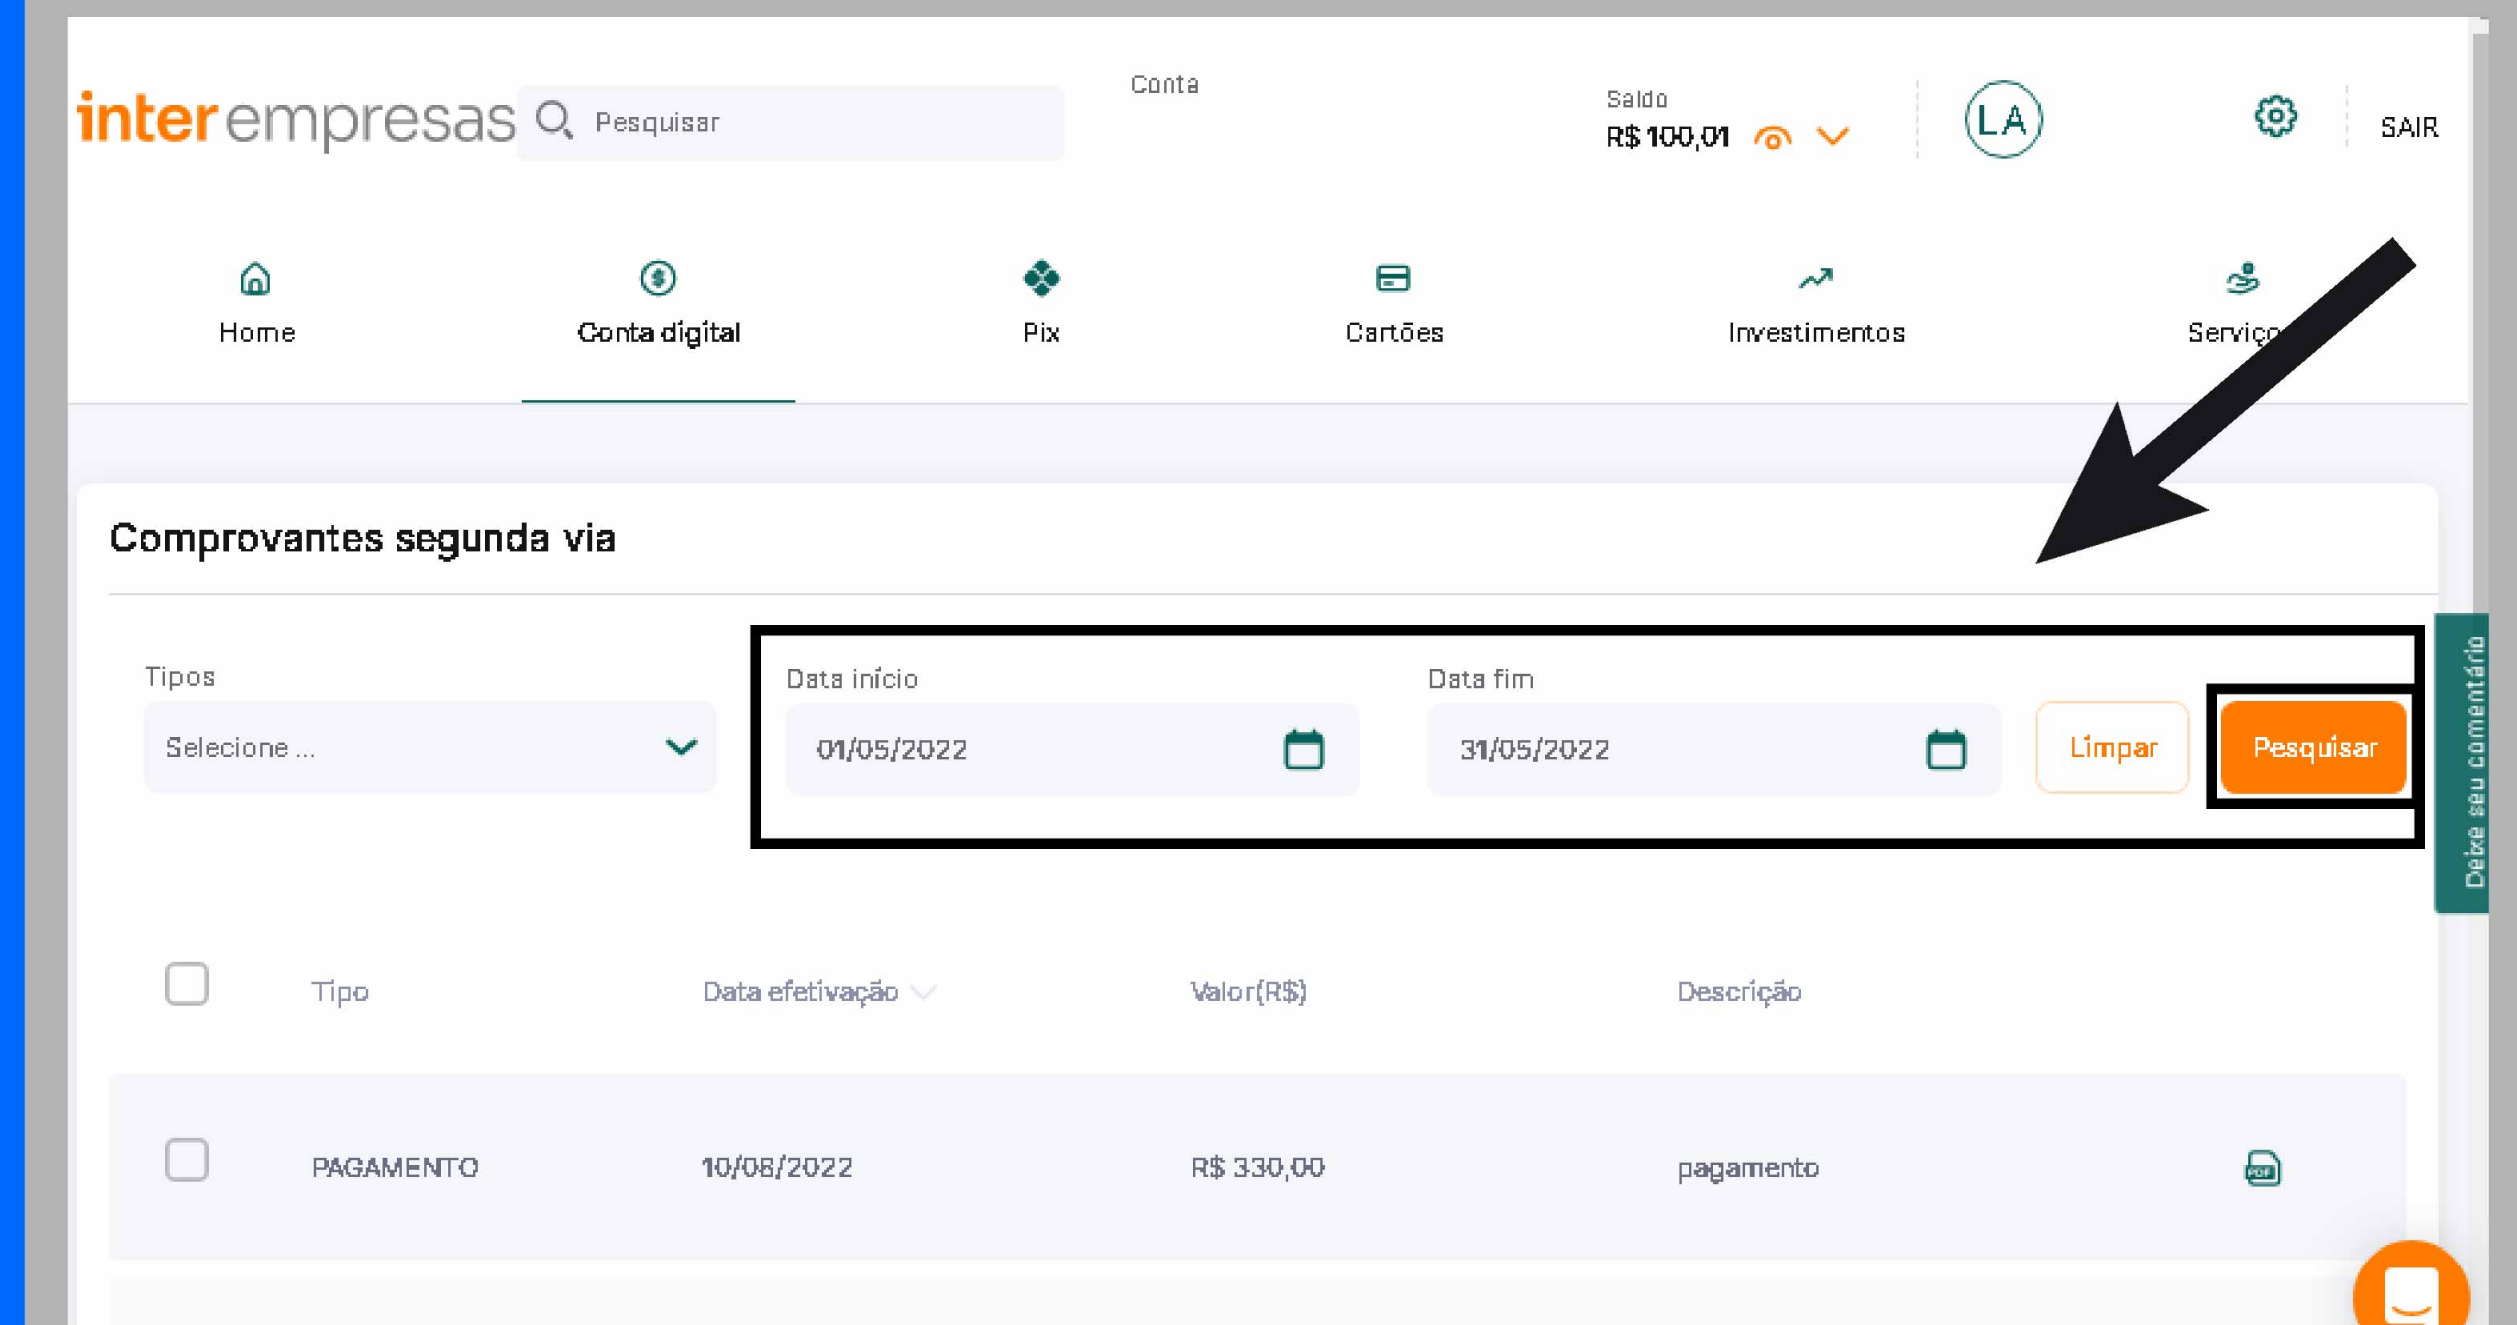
inter empresas Pesquisar

Conta

Saldo
R$ 100,01

LA

SAIR

Home
Conta digital
Pix
Cartões
Investimentos
Serviço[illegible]

Comprovantes segunda via

Tipos
Selecione ...

Data início
01/05/2022

Data fim
31/05/2022

Limpar
Pesquisar

Deixe seu comentário

| | Tipo | Data efetivação | Valor(R$) | Descrição | |
|---|---|---|---|---|---|
| | PAGAMENTO | 10/06/2022 | R$ 330,00 | pagamento | PDF |